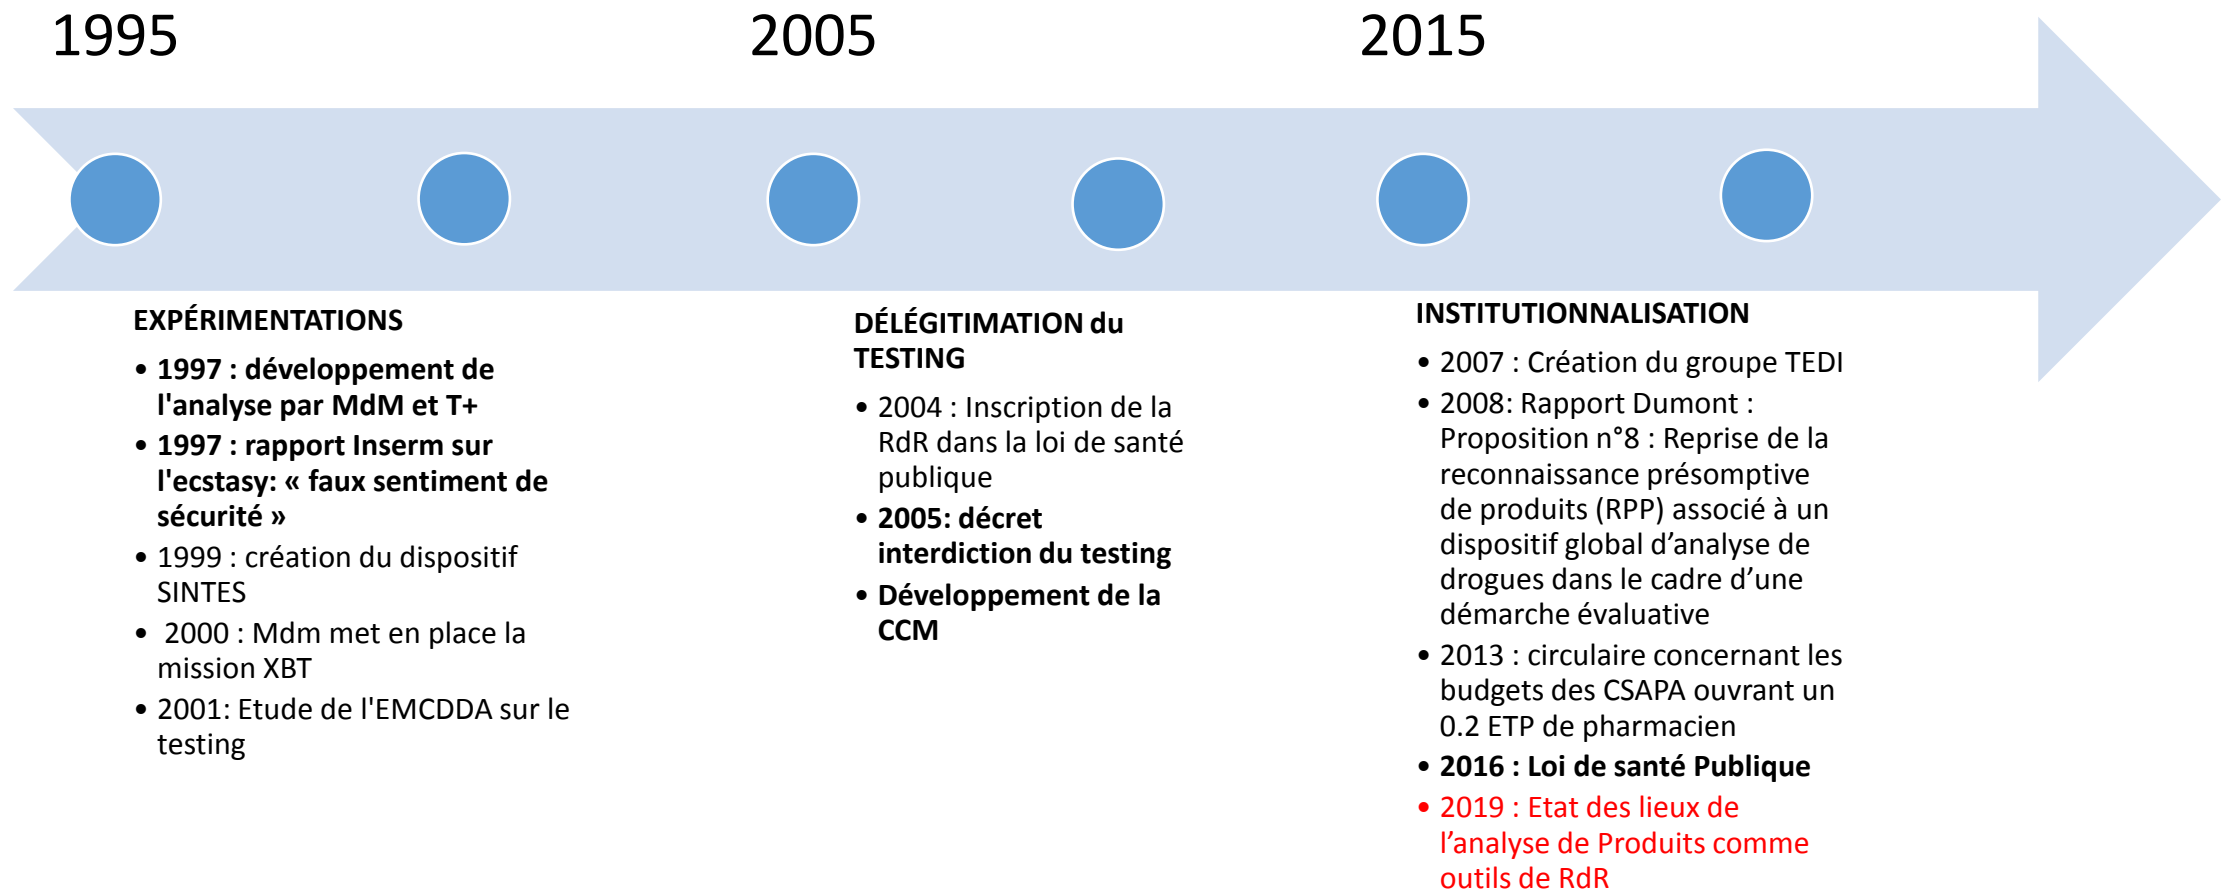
1995

2005

2015

EXPÉRIMENTATIONS

• 1997 : développement de l'analyse par MdM et T+
• 1997 : rapport Inserm sur l'ecstasy: « faux sentiment de sécurité »
• 1999 : création du dispositif SINTES
• 2000 : Mdm met en place la mission XBT
• 2001: Etude de l'EMCDDA sur le testing

DÉLÉGITIMATION du TESTING

• 2004 : Inscription de la RdR dans la loi de santé publique
• 2005: décret interdiction du testing
• Développement de la CCM

INSTITUTIONNALISATION

• 2007 : Création du groupe TEDI
• 2008: Rapport Dumont : Proposition n°8 : Reprise de la reconnaissance présomptive de produits (RPP) associé à un dispositif global d'analyse de drogues dans le cadre d'une démarche évaluative
• 2013 : circulaire concernant les budgets des CSAPA ouvrant un 0.2 ETP de pharmacien
• 2016 : Loi de santé Publique
• 2019 : Etat des lieux de l'analyse de Produits comme outils de RdR